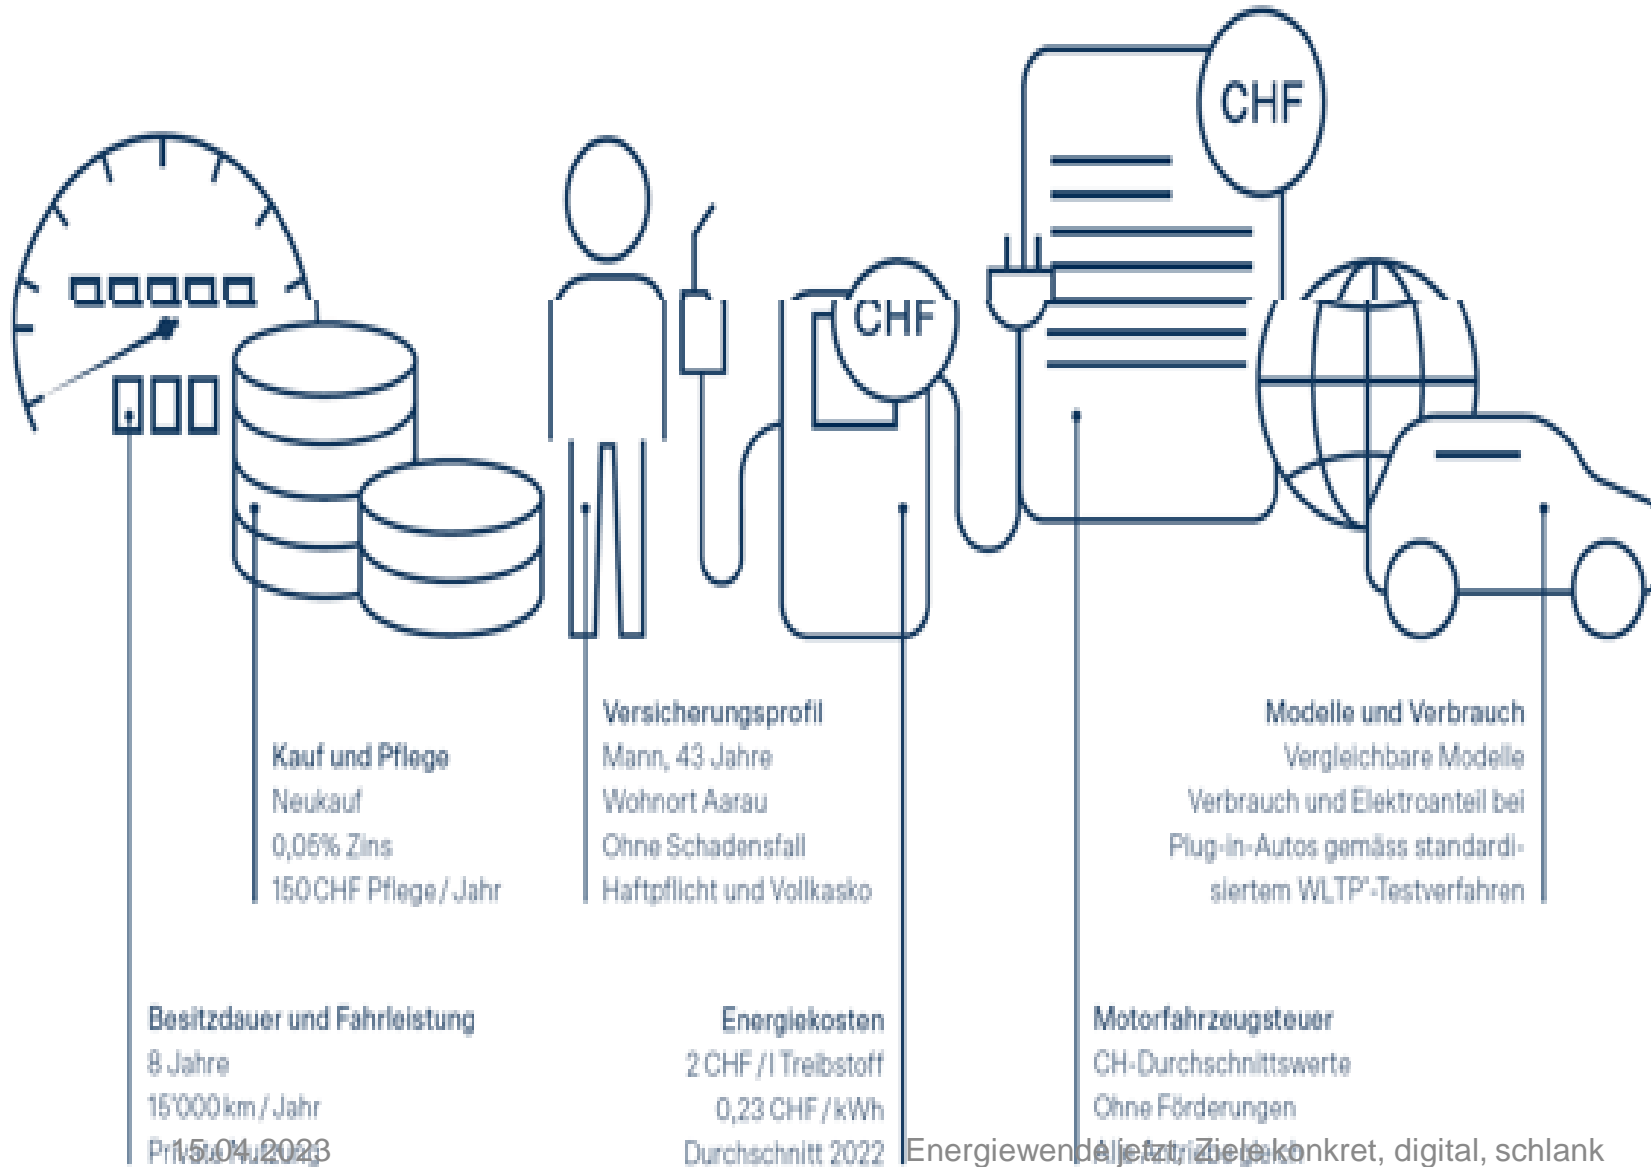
CHF

CHF

Kauf und Pflege
Neukauf
0,05% Zins
150 CHF Pflege / Jahr

Versicherungsprofil
Mann, 43 Jahre
Wohnort Aarau
Ohne Schadensfall
Haftpflicht und Vollkasko

Modelle und Verbrauch
Vergleichbare Modelle
Verbrauch und Elektroanteil bei Plug-in-Autos gemäss standardisiertem WLTP¹-Testverfahren

Besitzdauer und Fahrleistung
8 Jahre
15'000 km / Jahr
Pr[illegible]

Energiekosten
2 CHF / l Treibstoff
0,23 CHF / kWh
Durchschnitt 2022

Motorfahrzeugsteuer
CH-Durchschnittswerte
Ohne Förderungen
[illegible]

15.04.2023

Energiewende jetzt: Ziele konkret, digital, schlank